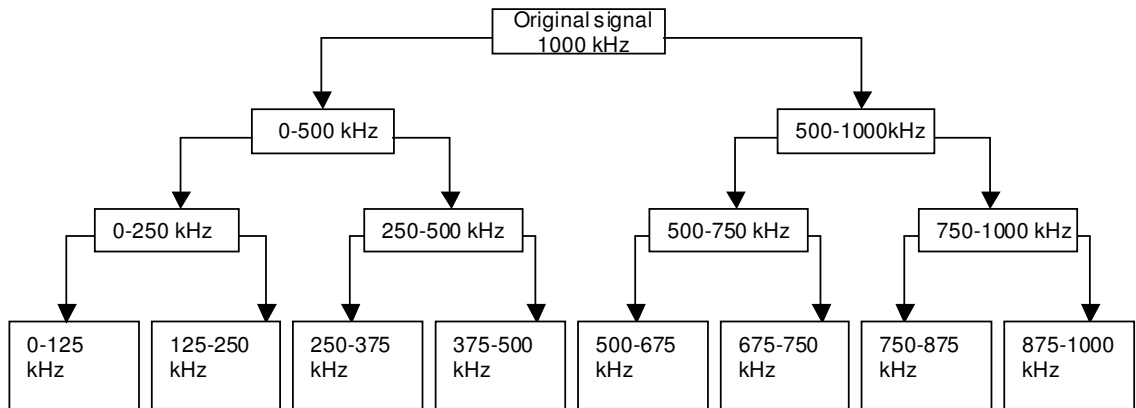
Original signal 1000 kHz

0-500 kHz

500-1000kHz

0-250 kHz

250-500 kHz

500-750 kHz

750-1000 kHz

0-125 kHz

125-250 kHz

250-375 kHz

375-500 kHz

500-675 kHz

675-750 kHz

750-875 kHz

875-1000 kHz